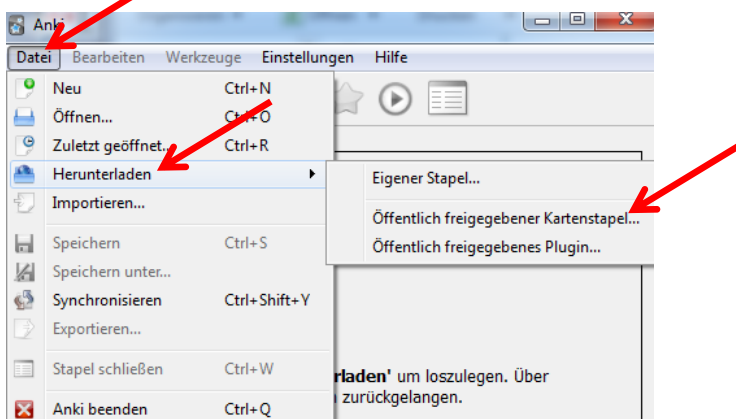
Anki

Datei Bearbeiten Werkzeuge Einstellungen Hilfe

Neu Ctrl+N
Öffnen... Ctrl+O
Zuletzt geöffnet... Ctrl+R
Herunterladen
Importieren...
Speichern Ctrl+S
Speichern unter...
Synchronisieren Ctrl+Shift+Y
Exportieren...
Stapel schließen Ctrl+W
Anki beenden Ctrl+Q

Eigener Stapel...
Öffentlich freigegebener Kartenstapel...
Öffentlich freigegebenes Plugin...

rladen' um loszulegen. Über
n zurückgelangen.